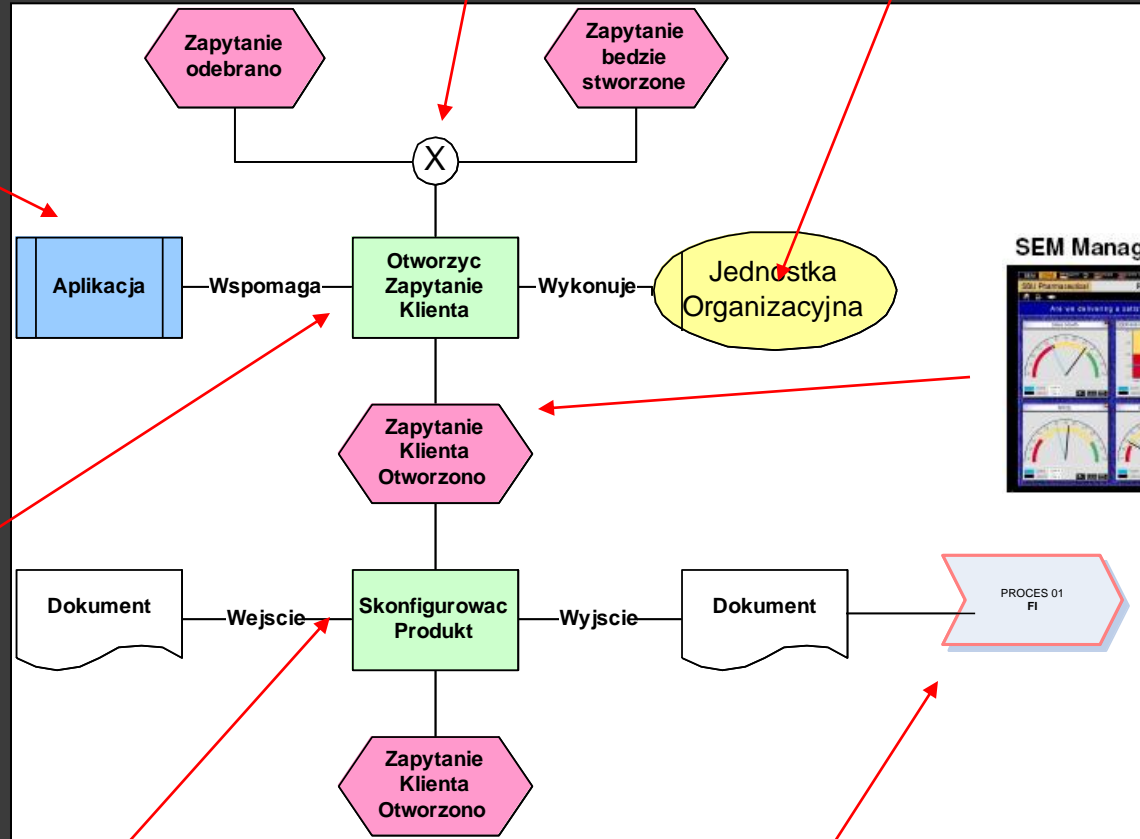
Zapytanie odebrano

Zapytanie bedzie stworzone

X

Aplikacja

Wspomaga

Otworzyc Zapytanie Klienta

Wykonuje

Jednostka Organizacyjna

SEM Manag

Zapytanie Klienta Otworzono

Dokument

Wejscie

Skonfigurowac Produkt

Wyjscie

Dokument

PROCES 01
FI

Zapytanie Klienta Otworzono